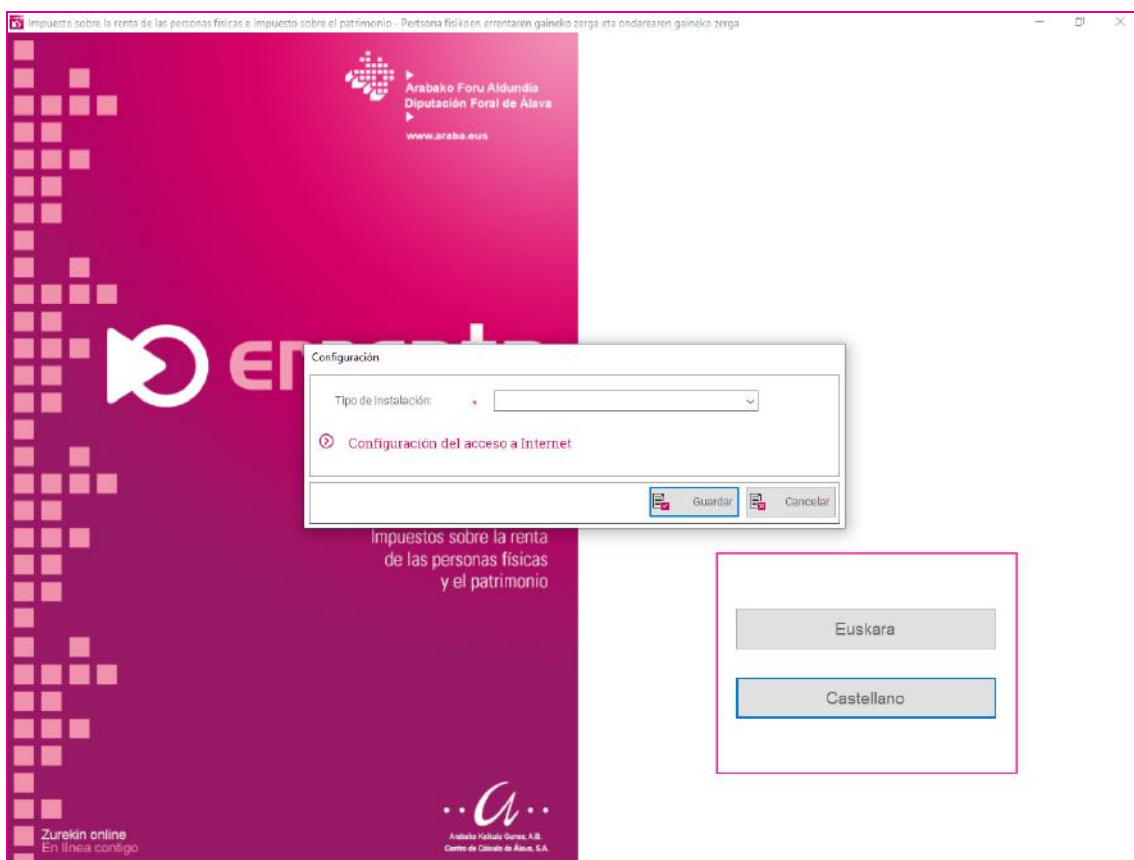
Impuesto sobre la renta de las personas físicas e impuesto sobre el patrimonio - Pertsona fisikoen errentaren gaineko zerga eta ondarearen gaineko zerga

Arabako Foru Aldundia
Diputación Foral de Álava
www.araba.eus

Configuración

Tipo de instalación: *

Configuración del acceso a Internet

Guardar
Cancelar

Impuestos sobre la renta de las personas físicas y el patrimonio

Euskara

Castellano

Zurekin online
En línea contigo

Arabako Kalkulu Gunea, A.B.
Centro de Cálculo de Álava, S.A.